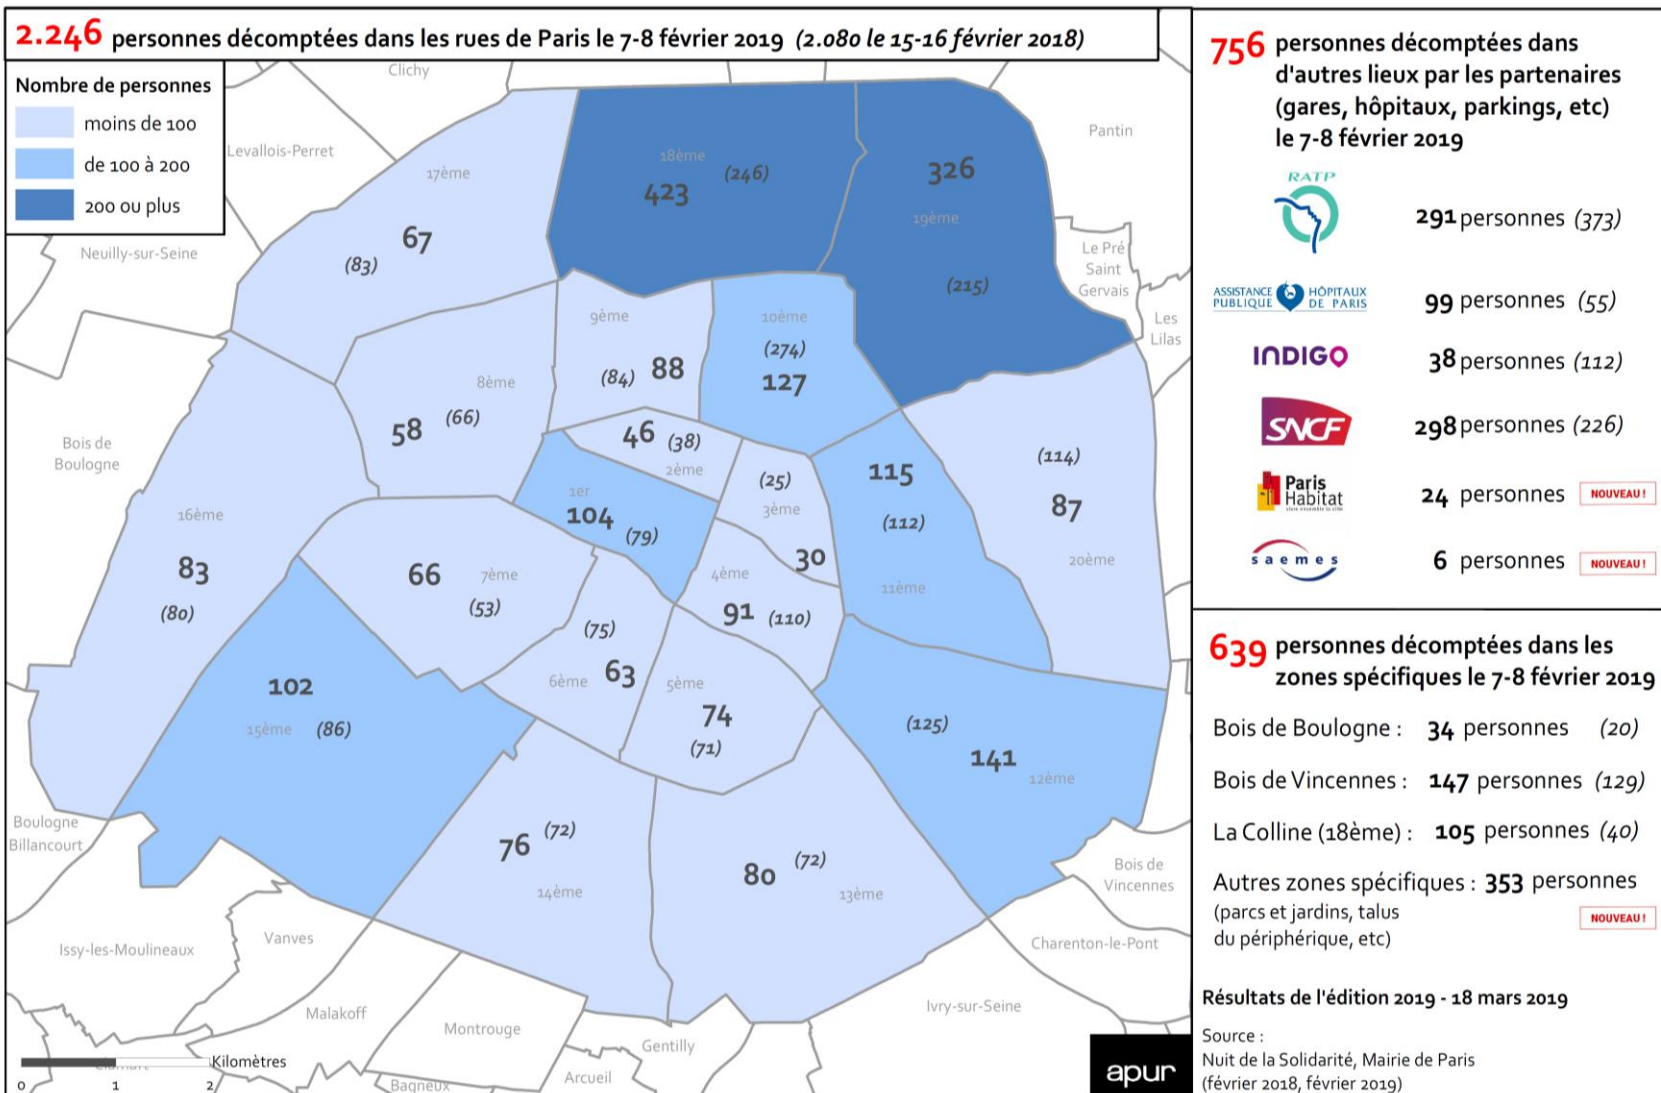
2.246 personnes décomptées dans les rues de Paris le 7-8 février 2019 (2.080 le 15-16 février 2018)

Nombre de personnes
moins de 100
de 100 à 200
200 ou plus

Clichy
Levallois-Perret
Neuilly-sur-Seine
Pantin
Le Pré Saint Gervais
Les Lilas
Bois de Boulogne
Boulogne Billancourt
Issy-les-Moulineaux
Vanves
Malakoff
Montrouge
Gentilly
Arcueil
Bagneux
Ivry-sur-Seine
Charenton-le-Pont
Bois de Vincennes

17ème 67 (83)
18ème 423 (246)
19ème 326 (215)
9ème 88 (84)
10ème 127 (274)
8ème 58 (66)
2ème 46 (38)
1er 104 (79)
3ème (25) 30
11ème 115 (112)
20ème 87 (114)
16ème 83 (80)
7ème 66 (53)
4ème 91 (110)
6ème 63 (75)
5ème 74 (71)
15ème 102 (86)
12ème 141 (125)
14ème 76 (72)
13ème 80 (72)

0 1 2 Kilomètres
apur

756 personnes décomptées dans d'autres lieux par les partenaires (gares, hôpitaux, parkings, etc) le 7-8 février 2019

RATP 291 personnes (373)
ASSISTANCE PUBLIQUE HÔPITAUX DE PARIS 99 personnes (55)
INDIGO 38 personnes (112)
SNCF 298 personnes (226)
Paris Habitat 24 personnes NOUVEAU !
saemes 6 personnes NOUVEAU !

639 personnes décomptées dans les zones spécifiques le 7-8 février 2019
Bois de Boulogne : 34 personnes (20)
Bois de Vincennes : 147 personnes (129)
La Colline (18ème) : 105 personnes (40)
Autres zones spécifiques : 353 personnes (parcs et jardins, talus du périphérique, etc) NOUVEAU !

Résultats de l'édition 2019 - 18 mars 2019

Source :
Nuit de la Solidarité, Mairie de Paris (février 2018, février 2019)